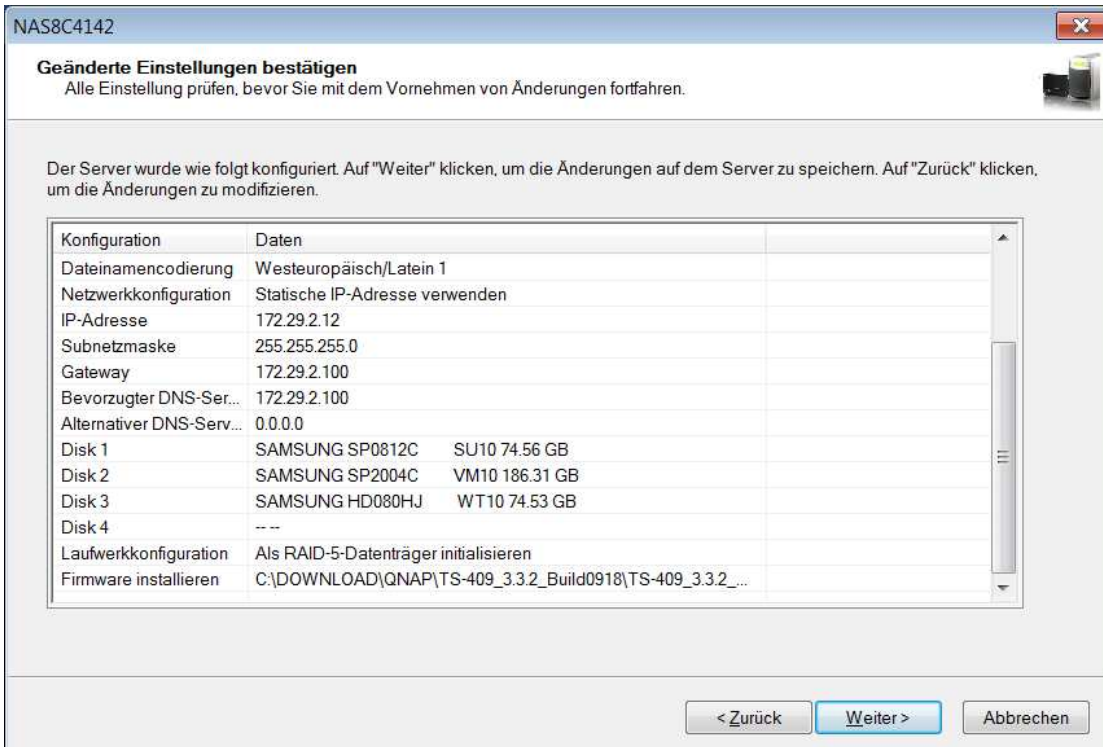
NAS8C4142

Geänderte Einstellungen bestätigen
Alle Einstellung prüfen, bevor Sie mit dem Vornehmen von Änderungen fortfahren.

Der Server wurde wie folgt konfiguriert. Auf "Weiter" klicken, um die Änderungen auf dem Server zu speichern. Auf "Zurück" klicken, um die Änderungen zu modifizieren.

| Konfiguration | Daten |
|---|---|
| Dateinamencodierung | Westeuropäisch/Latein 1 |
| Netzwerkkonfiguration | Statische IP-Adresse verwenden |
| IP-Adresse | 172.29.2.12 |
| Subnetzmaske | 255.255.255.0 |
| Gateway | 172.29.2.100 |
| Bevorzugter DNS-Ser... | 172.29.2.100 |
| Alternativer DNS-Serv... | 0.0.0.0 |
| Disk 1 | SAMSUNG SP0812C SU10 74.56 GB |
| Disk 2 | SAMSUNG SP2004C VM10 186.31 GB |
| Disk 3 | SAMSUNG HD080HJ WT10 74.53 GB |
| Disk 4 | -- -- |
| Laufwerkkonfiguration | Als RAID-5-Datenträger initialisieren |
| Firmware installieren | C:\DOWNLOAD\QNAP\TS-409_3.3.2_Build0918\TS-409_3.3.2_... |

< Zurück Weiter > Abbrechen